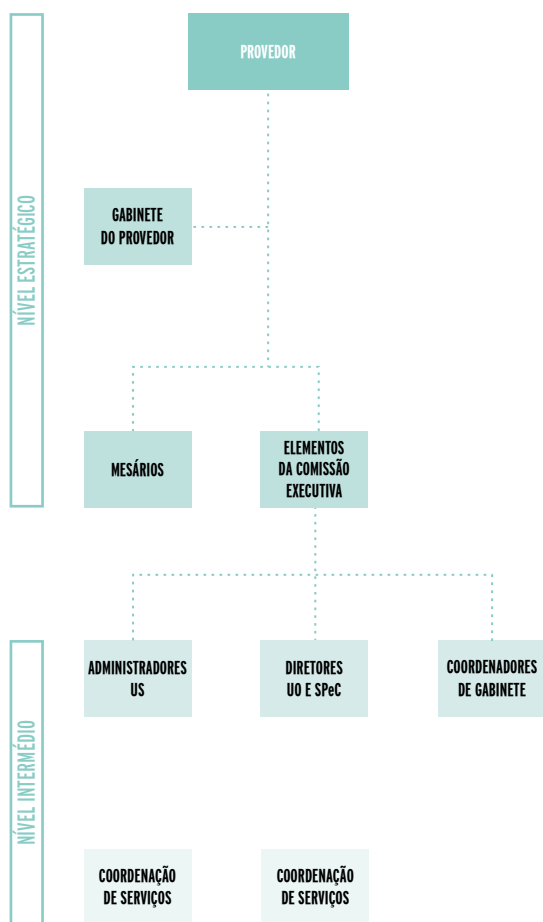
NÍVEL ESTRATÉGICO

PROVEDOR

GABINETE DO PROVEDOR

MESÁRIOS

ELEMENTOS DA COMISSÃO EXECUTIVA

NÍVEL INTERMÉDIO

ADMINISTRADORES US

DIRETORES UO E SPeC

COORDENADORES DE GABINETE

COORDENAÇÃO DE SERVIÇOS

COORDENAÇÃO DE SERVIÇOS